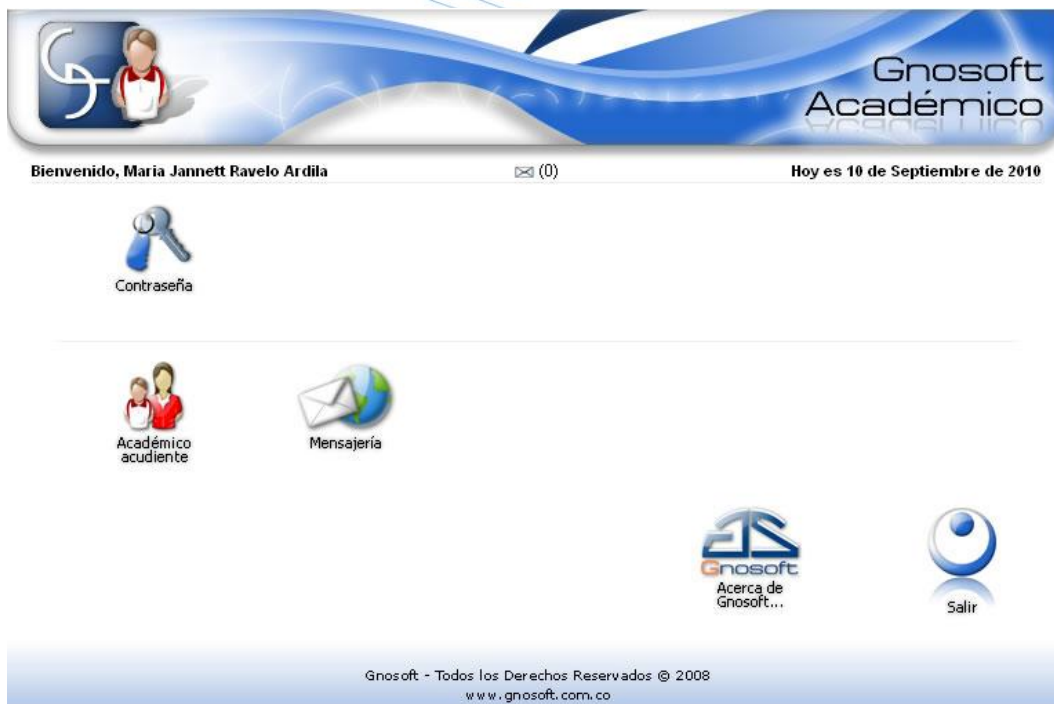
Gnosoft Académico

Bienvenido, Maria Jannett Ravelo Ardila

(0)

Hoy es 10 de Septiembre de 2010

Contraseña

Académico acudiente

Mensajería

Gnosoft

Acerca de Gnosoft...

Salir

Gnosoft - Todos los Derechos Reservados © 2008
www.gnosoft.com.co